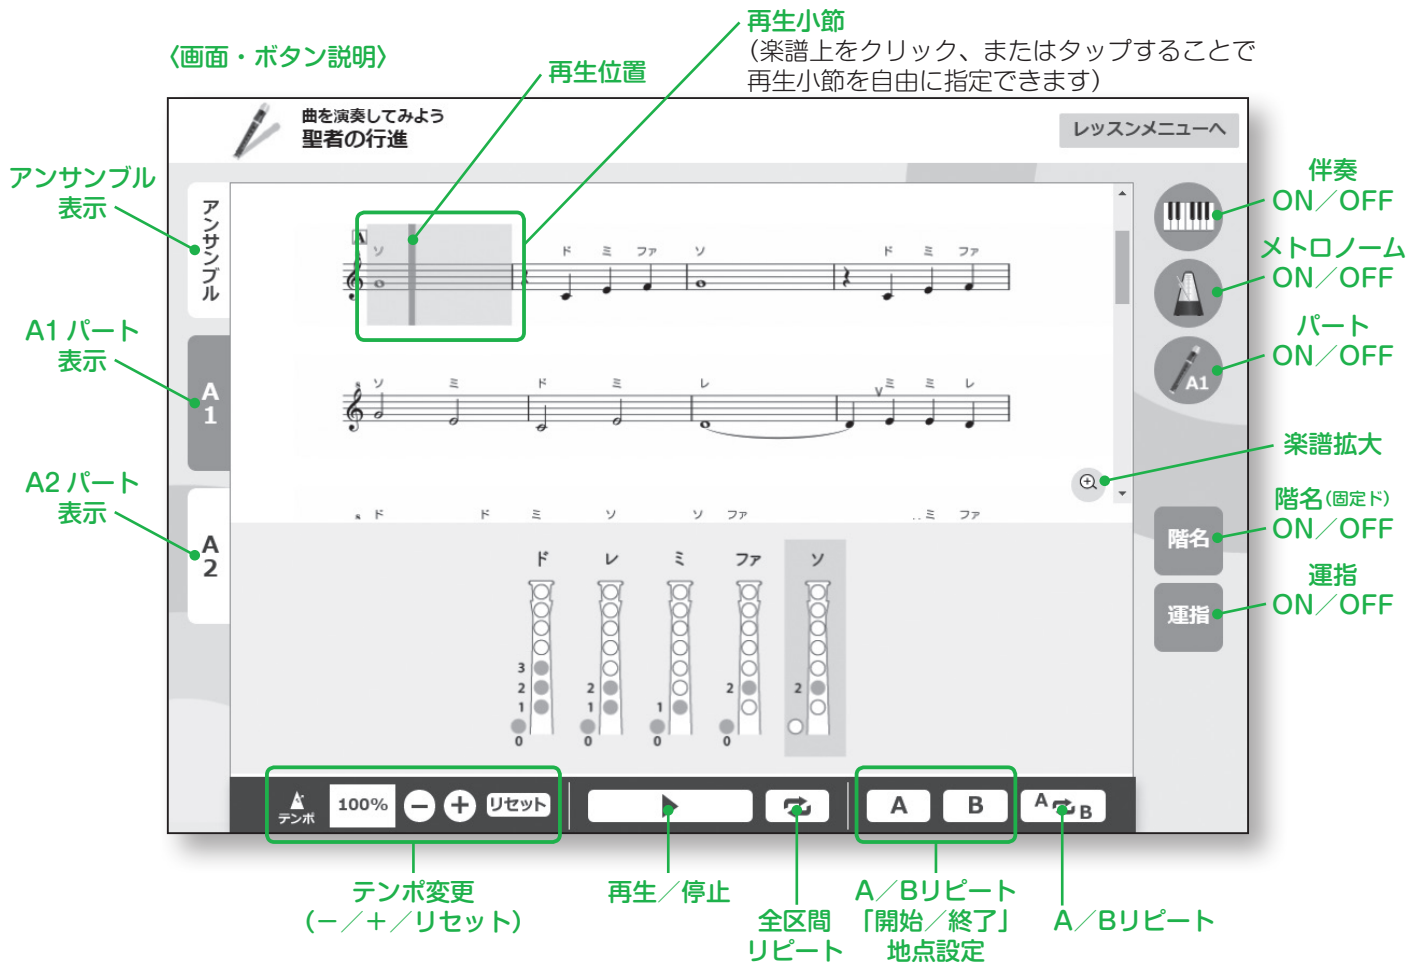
〈画面・ボタン説明〉

再生小節
(楽譜上をクリック、またはタップすることで再生小節を自由に指定できます)

再生位置

曲を演奏してみよう
聖者の行進

レッスンメニューへ

アンサンブル表示

アンサンブル

A1 パート表示

A 1

A2 パート表示

A 2

伴奏 ON/OFF

メトロノーム ON/OFF

パート ON/OFF

A1

楽譜拡大

階名(固定ド) ON/OFF

階名

運指 ON/OFF

運指

A

ソ ド ミ ファ ソ ド ミ ファ

ソ ミ ド ミ レ ミ ミ レ

ド ド ミ ソ ソ ファ ミ ファ

ド レ ミ ファ ソ

3 2 1 0 2 1 0 1 0 2 0 2

テンポ 100% リセット

A B

A B

テンポ変更
(−/+/リセット)

再生/停止

全区間リピート

A/Bリピート「開始/終了」地点設定

A/Bリピート